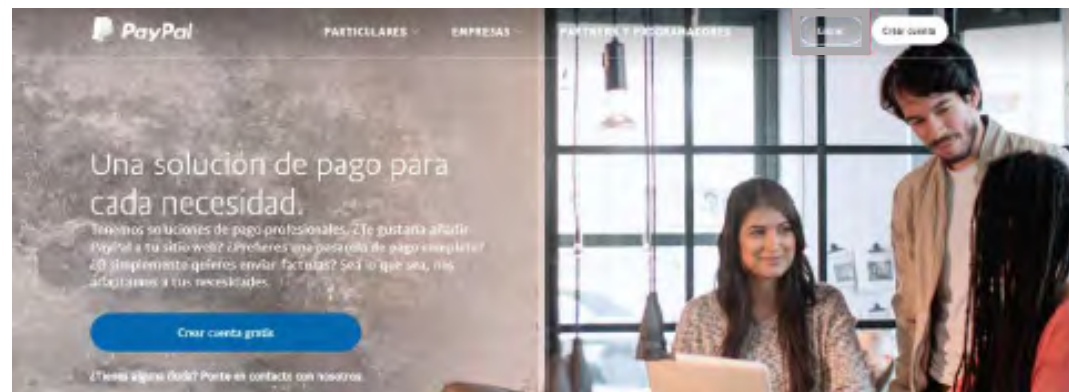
PayPal

PARTICULARES

EMPRESAS

PARTNERS Y PROGRAMADORES

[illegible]

Crear cuenta

Una solución de pago para cada necesidad.

Tenemos soluciones de pago profesionales. ¿Te gustaría añadir PayPal a tu sitio web? ¿Prefieres una pasarela de pago completa? ¿O simplemente quieres enviar facturas? Sea lo que sea, nos adaptamos a tus necesidades.

Crear cuenta gratis

¿Tienes alguna duda? Ponte en contacto con nosotros.